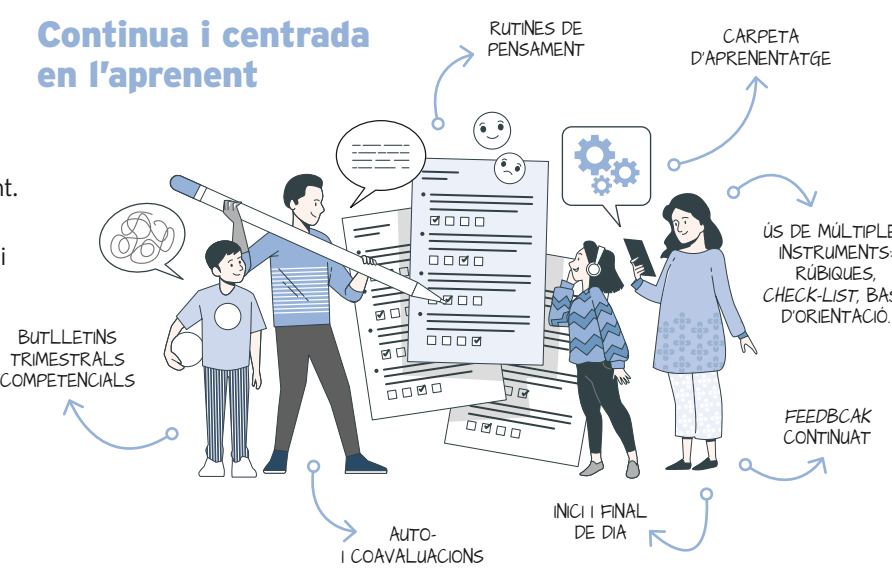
Continua i centrada en l'aprenent

nt.

i

RUTINES DE PENSAMENT

CARPETA D'APRENENTATGE

ÚS DE MÚLTIPLE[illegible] INSTRUMENTS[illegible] RÚBIQUES, CHECK-LIST, BAS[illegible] D'ORIENTACIÓ.

BUTLLETINS TRIMESTRALS COMPETENCIALS

FEEDBCAK CONTINUAT

INICI I FINAL DE DIA

AUTO- I COAVALUACIONS